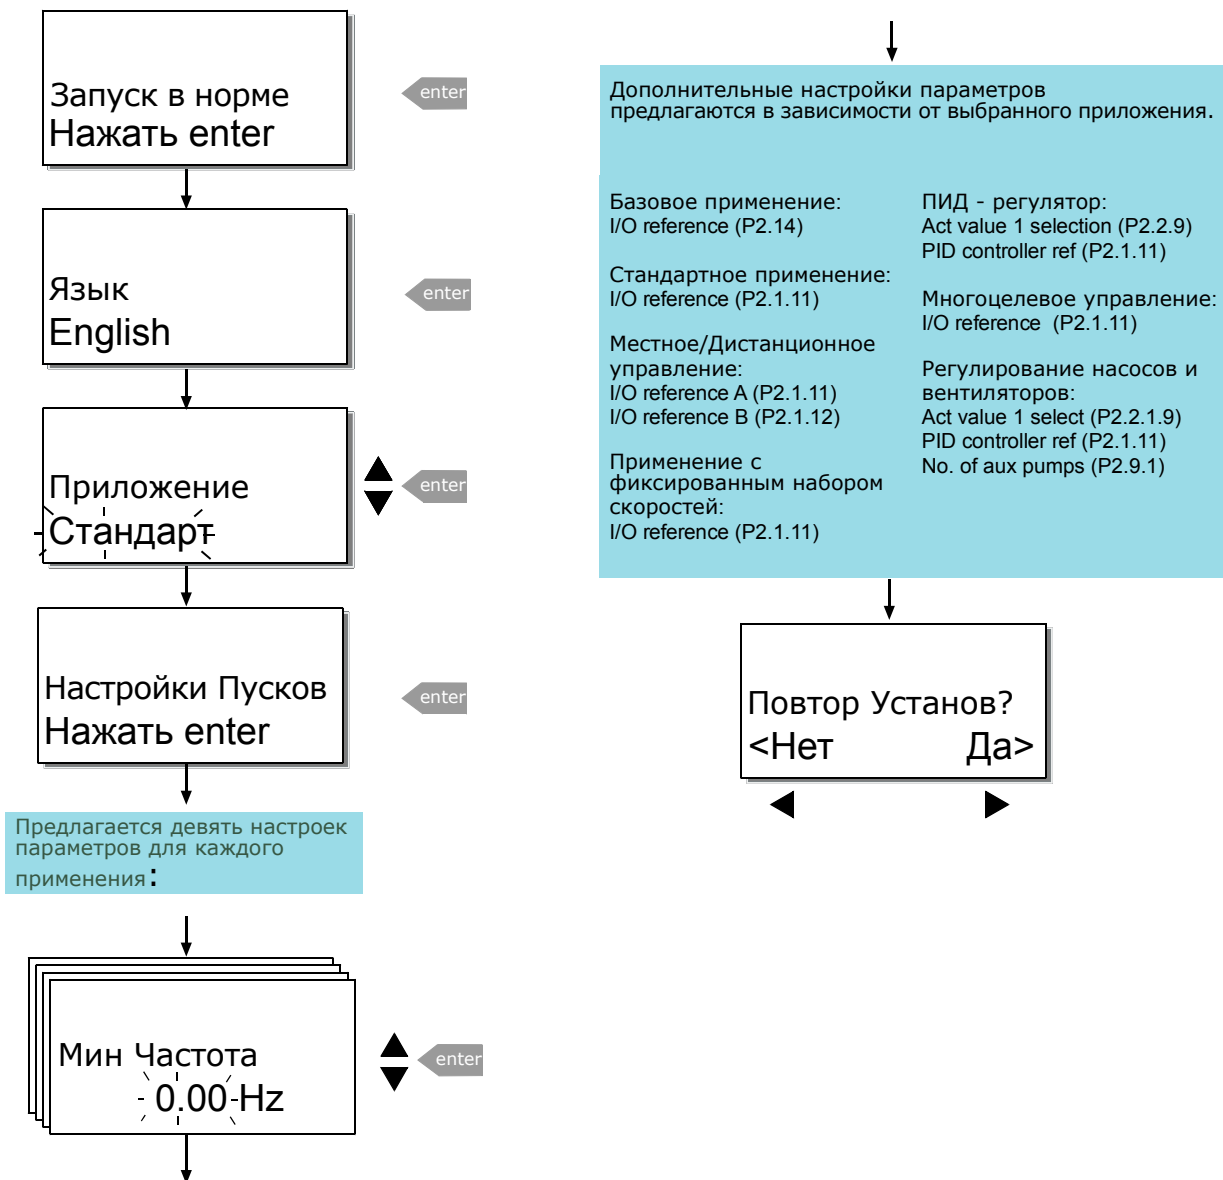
Запуск в норме
Нажать enter

enter

Язык
English

enter

Приложение
Стандарт

enter

Настройки Пусков
Нажать enter

enter

Предлагается девять настроек параметров для каждого применения:

Мин Частота
0.00 Hz

enter

Дополнительные настройки параметров предлагаются в зависимости от выбранного приложения.

Базовое применение:
I/O reference (P2.14)

Стандартное применение:
I/O reference (P2.1.11)

Местное/Дистанционное управление:
I/O reference A (P2.1.11)
I/O reference B (P2.1.12)

Применение с фиксированным набором скоростей:
I/O reference (P2.1.11)

ПИД - регулятор:
Act value 1 selection (P2.2.9)
PID controller ref (P2.1.11)

Многоцелевое управление:
I/O reference (P2.1.11)

Регулирование насосов и вентиляторов:
Act value 1 select (P2.2.1.9)
PID controller ref (P2.1.11)
No. of aux pumps (P2.9.1)

Повтор Установ?
<Нет Да>